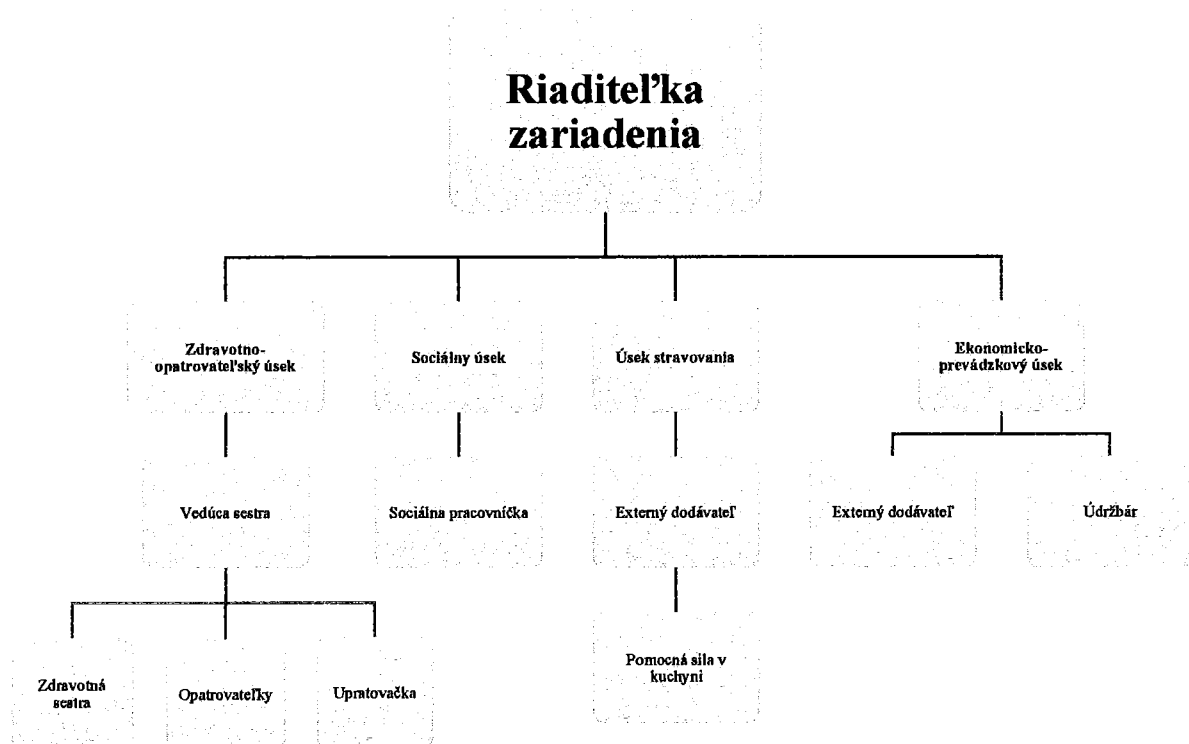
Riaditeľka zariadenia

Zdravotno-opatrovateľský úsek

Sociálny úsek

Úsek stravovania

Ekonomicko-prevádzkový úsek

Vedúca sestra

Sociálna pracovníčka

Externý dodávateľ

Externý dodávateľ

Údržbár

Zdravotná sestra

Opatrovateľky

Upratovačka

Pomocná sila v kuchyni